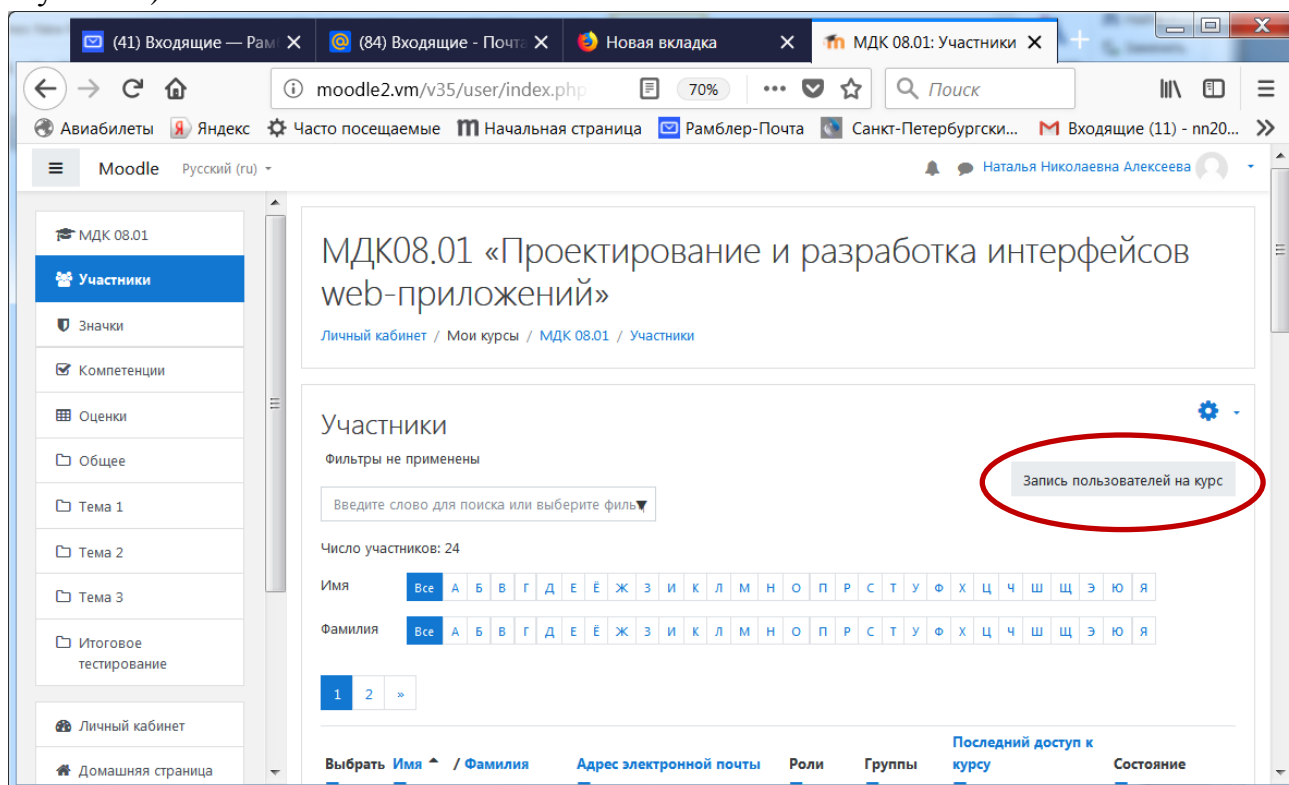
(41) Входящие — Рам
(84) Входящие - Почта
Новая вкладка
МДК 08.01: Участники

moodle2.vm/v35/user/index.php
70%
Поиск

Авиабилеты
Яндекс
Часто посещаемые
Начальная страница
Рамблер-Почта
Санкт-Петербургски...
Входящие (11) - nn20...

Moodle
Русский (ru)
Наталья Николаевна Алексеева

МДК 08.01
Участники
Значки
Компетенции
Оценки
Общее
Тема 1
Тема 2
Тема 3
Итоговое тестирование
Личный кабинет
Домашняя страница

МДК08.01 «Проектирование и разработка интерфейсов web-приложений»

Личный кабинет / Мои курсы / МДК 08.01 / Участники

Участники

Фильтры не применены

Запись пользователей на курс

Введите слово для поиска или выберите филь

Число участников: 24

| Имя | Все | А | Б | В | Г | Д | Е | Ё | Ж | З | И | К | Л | М | Н | О | П | Р | С | Т | У | Ф | Х | Ц | Ч | Ш | Щ | Э | Ю | Я |
|---|---|---|---|---|---|---|---|---|---|---|---|---|---|---|---|---|---|---|---|---|---|---|---|---|---|---|---|---|---|---|
| Фамилия | Все | А | Б | В | Г | Д | Е | Ё | Ж | З | И | К | Л | М | Н | О | П | Р | С | Т | У | Ф | Х | Ц | Ч | Ш | Щ | Э | Ю | Я |

1 2 »

| Выбрать | Имя / Фамилия | Адрес электронной почты | Роли | Группы | Последний доступ к курсу | Состояние |
|---|---|---|---|---|---|---|